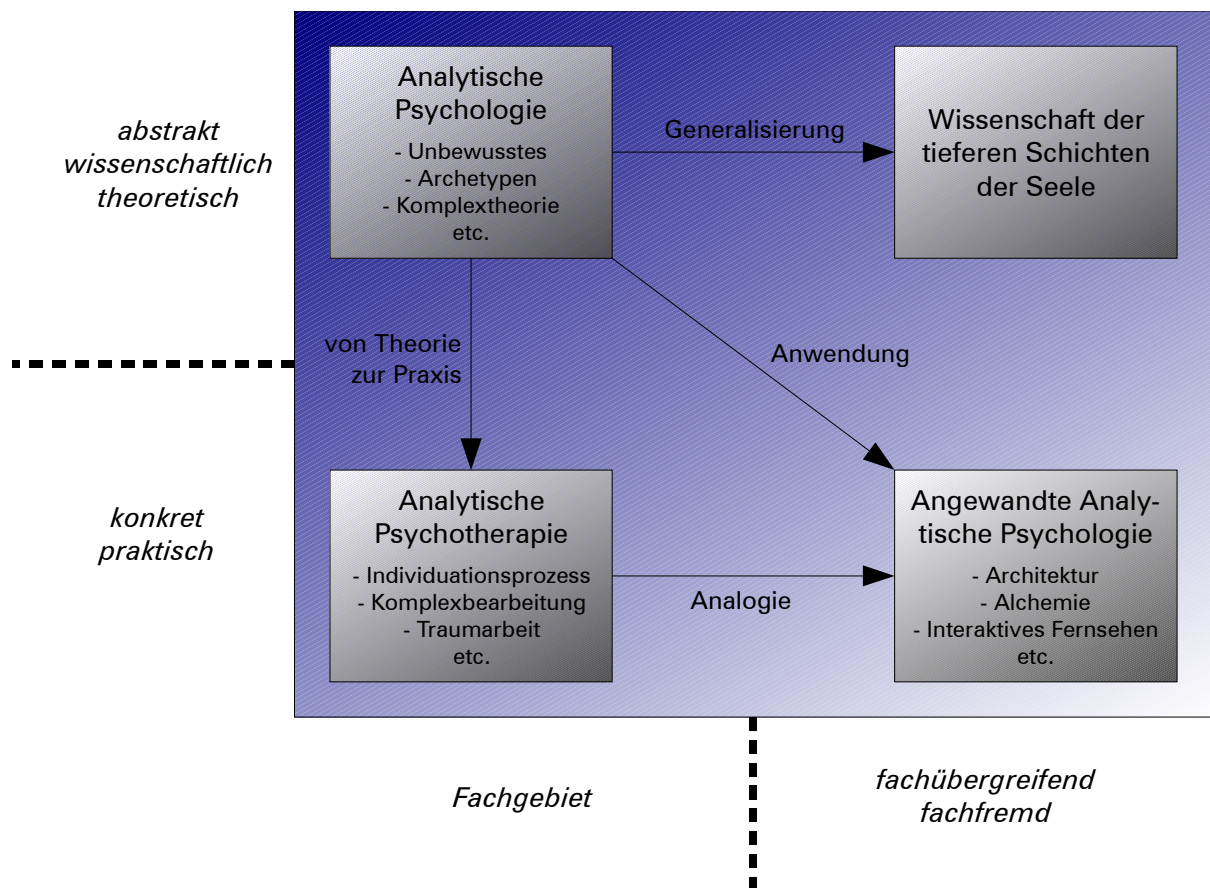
abstrakt
wissenschaftlich
theoretisch

Analytische Psychologie
- Unbewusstes
- Archetypen
- Komplextheorie
etc.

Generalisierung

Wissenschaft der tieferen Schichten der Seele

von Theorie zur Praxis

Anwendung

konkret
praktisch

Analytische Psychotherapie
- Individuationsprozess
- Komplexbearbeitung
- Traumarbeit
etc.

Analogie

Angewandte Analytische Psychologie
- Architektur
- Alchemie
- Interaktives Fernsehen
etc.

Fachgebiet

fachübergreifend
fachfremd